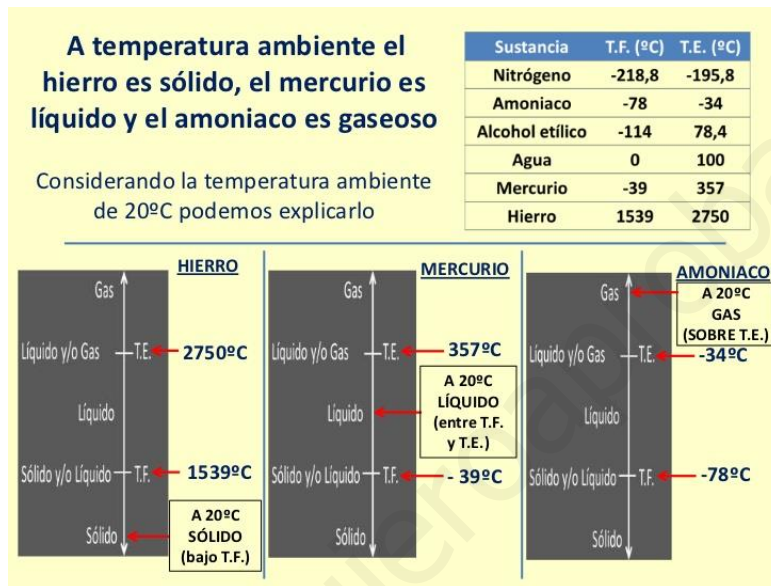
A temperatura ambiente el hierro es sólido, el mercurio es líquido y el amoniaco es gaseoso

Considerando la temperatura ambiente de 20ºC podemos explicarlo

| Sustancia | T.F. (ºC) | T.E. (ºC) |
|---|---|---|
| Nitrógeno | -218,8 | -195,8 |
| Amoniaco | -78 | -34 |
| Alcohol etílico | -114 | 78,4 |
| Agua | 0 | 100 |
| Mercurio | -39 | 357 |
| Hierro | 1539 | 2750 |

HIERRO
Gas
Líquido y/o Gas — T.E. 2750ºC
Líquido
Sólido y/o Líquido — T.F. 1539ºC
Sólido
A 20ºC SÓLIDO (bajo T.F.)

MERCURIO
Gas
Líquido y/o Gas — T.E. 357ºC
Líquido
A 20ºC LÍQUIDO (entre T.F. y T.E.)
Sólido y/o Líquido — T.F. - 39ºC
Sólido

AMONIACO
Gas
A 20ºC GAS (SOBRE T.E.)
Líquido y/o Gas — T.E. -34ºC
Líquido
Sólido y/o Líquido — T.F. -78ºC
Sólido